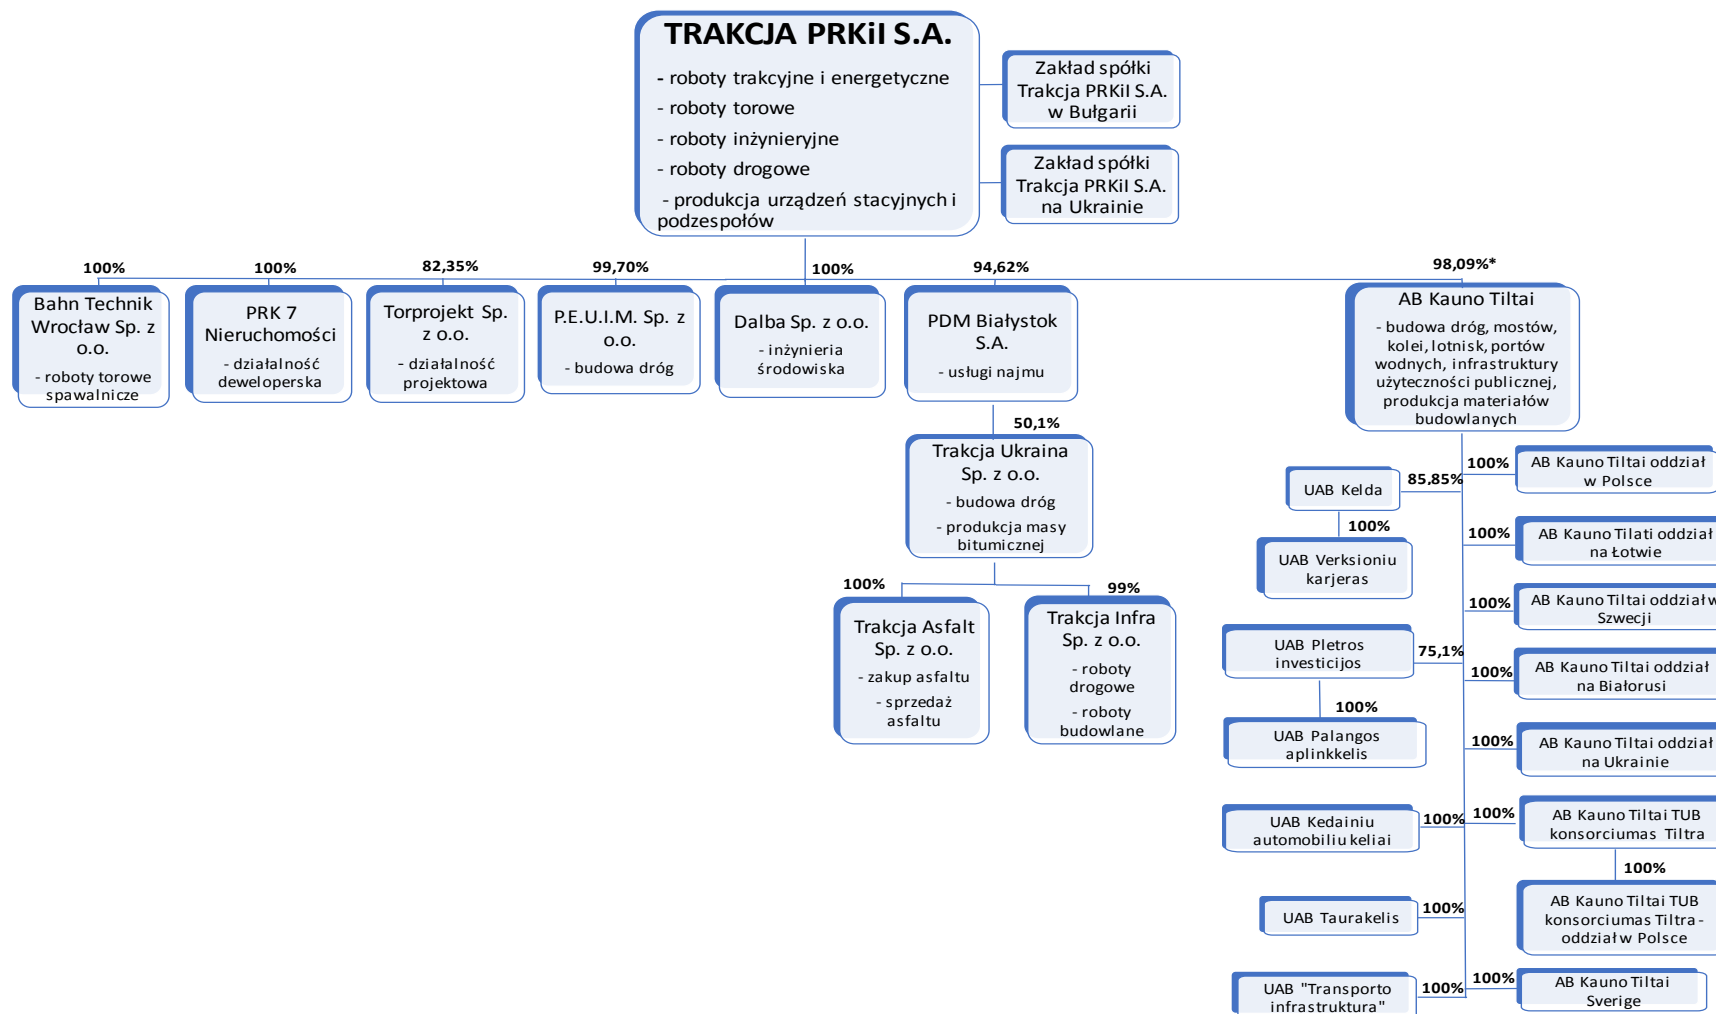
TRAKCJA PRKiI S.A.

- roboty trakcyjne i energetyczne
- roboty torowe
- roboty inżynieryjne
- roboty drogowe
- produkcja urządzeń stacyjnych i podzespołów

Zakład spółki Trakcja PRKiI S.A. w Bułgarii

Zakład spółki Trakcja PRKiI S.A. na Ukrainie

100%
Bahn Technik Wrocław Sp. z o.o.
- roboty torowe spawalnicze

100%
PRK 7 Nieruchomości
- działalność deweloperska

82,35%
Torprojekt Sp. z o.o.
- działalność projektowa

99,70%
P.E.U.I.M. Sp. z o.o.
- budowa dróg

100%
Dalba Sp. z o.o.
- inżynieria środowiska

94,62%
PDM Białystok S.A.
- usługi najmu

50,1%
Trakcja Ukraina Sp. z o.o.
- budowa dróg
- produkcja masy bitumicznej

100%
Trakcja Asfalt Sp. z o.o.
- zakup asfaltu
- sprzedaż asfaltu

99%
Trakcja Infra Sp. z o.o.
- roboty drogowe
- roboty budowlane

98,09%*
AB Kauno Tiltai
- budowa dróg, mostów, kolei, lotnisk, portów wodnych, infrastruktury użyteczności publicznej, produkcja materiałów budowlanych

85,85%
UAB Kelda
100%
UAB Verksioniu karjeras

75,1%
UAB Pletros investicijos
100%
UAB Palangos aplinkkelis

100%
UAB Kedainiu automobiliu keliai

100%
UAB Taurakelis

100%
UAB "Transporto infrastruktura"

100%
AB Kauno Tiltai oddział w Polsce

100%
AB Kauno Tilati oddział na Łotwie

100%
AB Kauno Tiltai oddział w Szwecji

100%
AB Kauno Tiltai oddział na Białorusi

100%
AB Kauno Tiltai oddział na Ukrainie

100%
AB Kauno Tiltai TUB konsorciumas Tiltra
100%
AB Kauno Tiltai TUB konsorciumas Tiltra - oddział w Polsce

100%
AB Kauno Tiltai Sverige